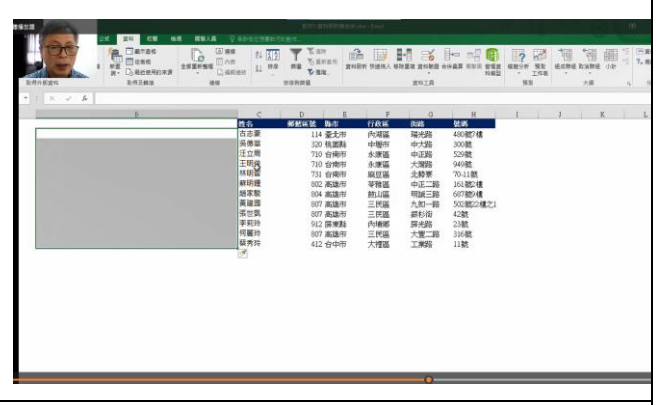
| C | D | E | F | G | H |
|---|---|---|---|---|---|
| 姓名 | 郵遞區號 | 縣市 | 行政區 | 街路 | 號碼 |
| 古志豪 | 114 | 臺北市 | 內湖區 | 瑞光路 | 480號7樓 |
| 吳惠蓮 | 320 | 桃園縣 | 中壢市 | 中大路 | 300號 |
| 汪立南 | 710 | 台南市 | 永康區 | 中正路 | 529號 |
| 王明 | 710 | 台南市 | 永康區 | 大灣路 | 949號 |
| 林明 | 731 | 台南市 | 麻豆區 | 北勢寮 | 70-11號 |
| 蘇明 | 802 | 高雄市 | 苓雅區 | 中正二路 | 161號2樓 |
| 趙本 | 804 | 高雄市 | 鼓山區 | 明誠三路 | 607號2樓 |
| 黃建 | 807 | 高雄市 | 三民區 | 九如一路 | 502號2樓之1 |
| 張世 | 807 | 高雄市 | 三民區 | 鼎裕街 | 42號 |
| 李莉 | 912 | 屏東縣 | 內埔鄉 | 屏光路 | 23號 |
| 何麗 | 807 | 高雄市 | 三民區 | 大豐二路 | 316號 |
| 蔡秀 | 412 | 台中市 | 大里區 | 工業路 | 11號 |